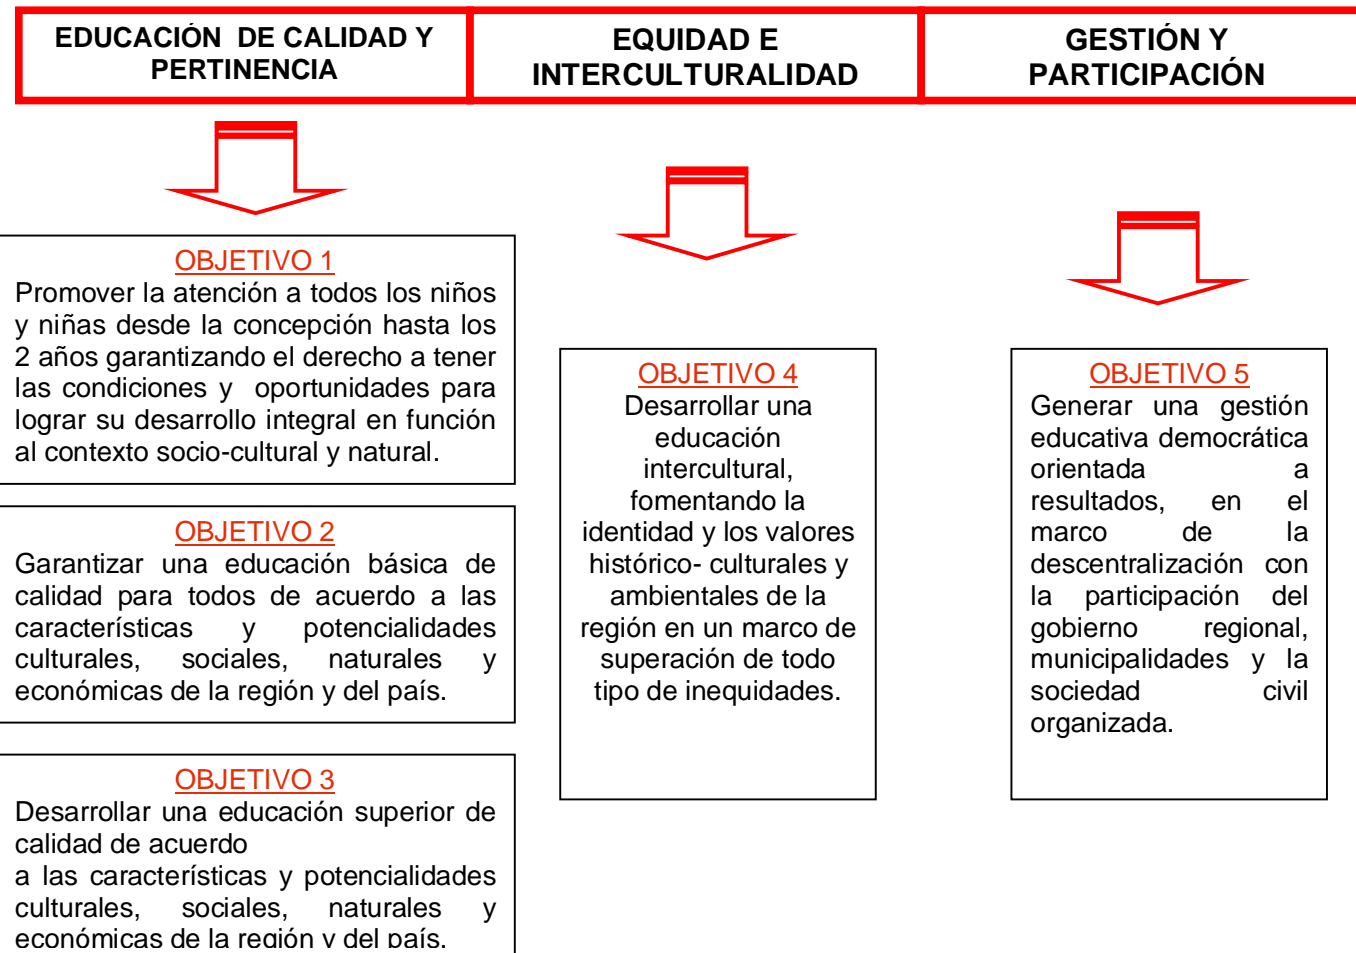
EDUCACIÓN DE CALIDAD Y PERTINENCIA

OBJETIVO 1
Promover la atención a todos los niños y niñas desde la concepción hasta los 2 años garantizando el derecho a tener las condiciones y oportunidades para lograr su desarrollo integral en función al contexto socio-cultural y natural.

OBJETIVO 2
Garantizar una educación básica de calidad para todos de acuerdo a las características y potencialidades culturales, sociales, naturales y económicas de la región y del país.

OBJETIVO 3
Desarrollar una educación superior de calidad de acuerdo
a las características y potencialidades culturales, sociales, naturales y económicas de la región y del país.

EQUIDAD E INTERCULTURALIDAD

OBJETIVO 4
Desarrollar una educación intercultural, fomentando la identidad y los valores histórico- culturales y ambientales de la región en un marco de superación de todo tipo de inequidades.

GESTIÓN Y PARTICIPACIÓN

OBJETIVO 5
Generar una gestión educativa democrática orientada a resultados, en el marco de la descentralización con la participación del gobierno regional, municipalidades y la sociedad civil organizada.